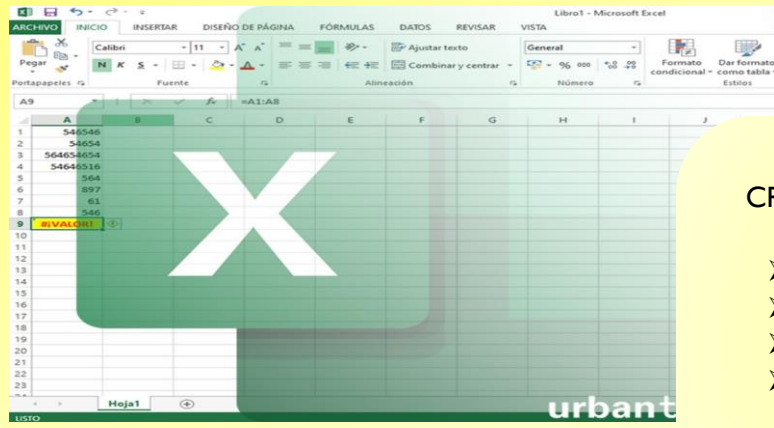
Libro1 - Microsoft Excel

ARCHIVO INICIO INSERTAR DISEÑO DE PÁGINA FÓRMULAS DATOS REVISAR VISTA

Pegar
Portapapeles
Calibri 11
N K S
Fuente
Ajustar texto
Combinar y centrar
Alineación
General
% 000
Número
Formato condicional
Dar formato como tabla
Estilos

A9 =A1:A8

| | A | B | C | D | E | F | G | H | I | J |
|---|---|---|---|---|---|---|---|---|---|---|
| 1 | 546546 | | | | | | | | | |
| 2 | 54654 | | | | | | | | | |
| 3 | 564654654 | | | | | | | | | |
| 4 | 54646516 | | | | | | | | | |
| 5 | 564 | | | | | | | | | |
| 6 | 897 | | | | | | | | | |
| 7 | 61 | | | | | | | | | |
| 8 | 546 | | | | | | | | | |
| 9 | #¡VALOR! | | | | | | | | | |
| 10 | | | | | | | | | | |
| 11 | | | | | | | | | | |
| 12 | | | | | | | | | | |
| 13 | | | | | | | | | | |
| 14 | | | | | | | | | | |
| 15 | | | | | | | | | | |
| 16 | | | | | | | | | | |
| 17 | | | | | | | | | | |
| 18 | | | | | | | | | | |
| 19 | | | | | | | | | | |
| 20 | | | | | | | | | | |
| 21 | | | | | | | | | | |
| 22 | | | | | | | | | | |
| 23 | | | | | | | | | | |

Hoja1

LISTO

CR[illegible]

urbant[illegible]